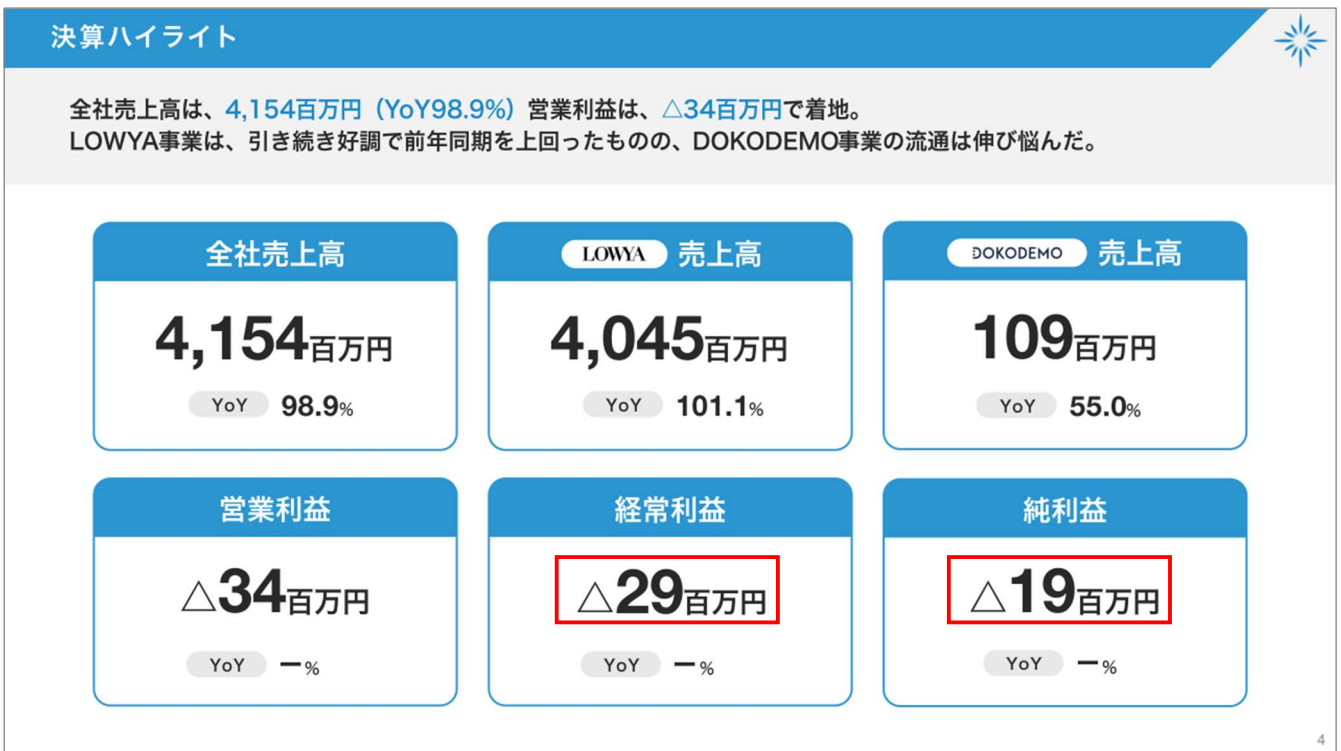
決算ハイライト

全社売上高は、4,154百万円（YoY98.9%）営業利益は、△34百万円で着地。
LOWYA事業は、引き続き好調で前年同期を上回ったものの、DOKODEMO事業の流通は伸び悩んだ。

全社売上高
4,154百万円
YoY 98.9%

LOWYA 売上高
4,045百万円
YoY 101.1%

DOKODEMO 売上高
109百万円
YoY 55.0%

営業利益
△34百万円
YoY ー%

経常利益
△29百万円
YoY ー%

純利益
△19百万円
YoY ー%

4